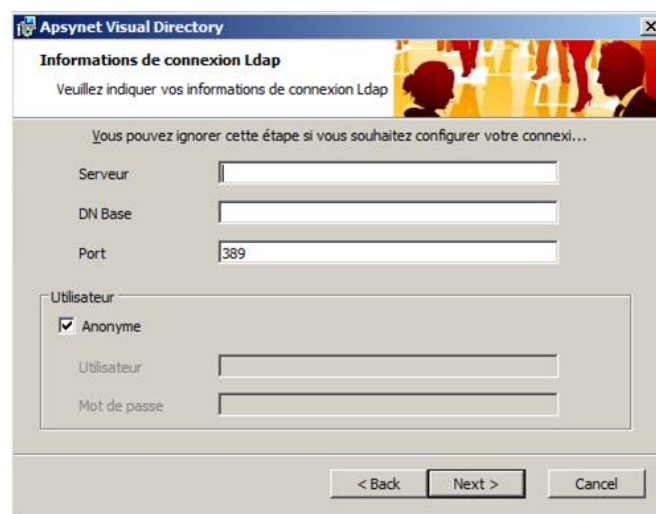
Apsynet Visual Directory

Informations de connexion Ldap

Veuillez indiquer vos informations de connexion Ldap

Vous pouvez ignorer cette étape si vous souhaitez configurer votre connexi...

Serveur

DN Base

Port 389

Utilisateur

Anonyme

Utilisateur

Mot de passe

< Back

Next >

Cancel